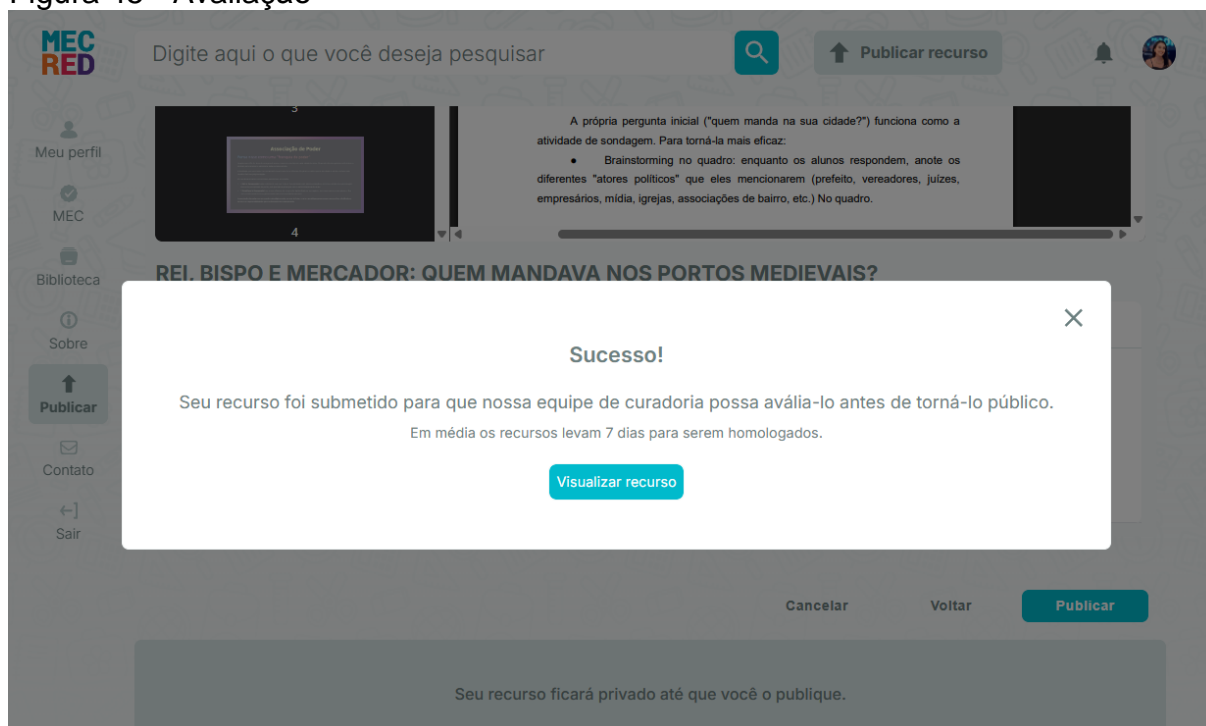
Figura 18 - Avaliação

MEC RED

Digite aqui o que você deseja pesquisar

Publicar recurso

Meu perfil

MEC

Biblioteca

Sobre

Publicar

Contato

Sair

3

4

A própria pergunta inicial ("quem manda na sua cidade?") funciona como a atividade de sondagem. Para torná-la mais eficaz:

• Brainstorming no quadro: enquanto os alunos respondem, anote os diferentes "atores políticos" que eles mencionarem (prefeito, vereadores, juízes, empresários, mídia, igrejas, associações de bairro, etc.) No quadro.

REI, BISPO E MERCADOR: QUEM MANDAVA NOS PORTOS MEDIEVAIS?

Sucesso!

Seu recurso foi submetido para que nossa equipe de curadoria possa avália-lo antes de torná-lo público.

Em média os recursos levam 7 dias para serem homologados.

Visualizar recurso

Cancelar

Voltar

Publicar

Seu recurso ficará privado até que você o publique.